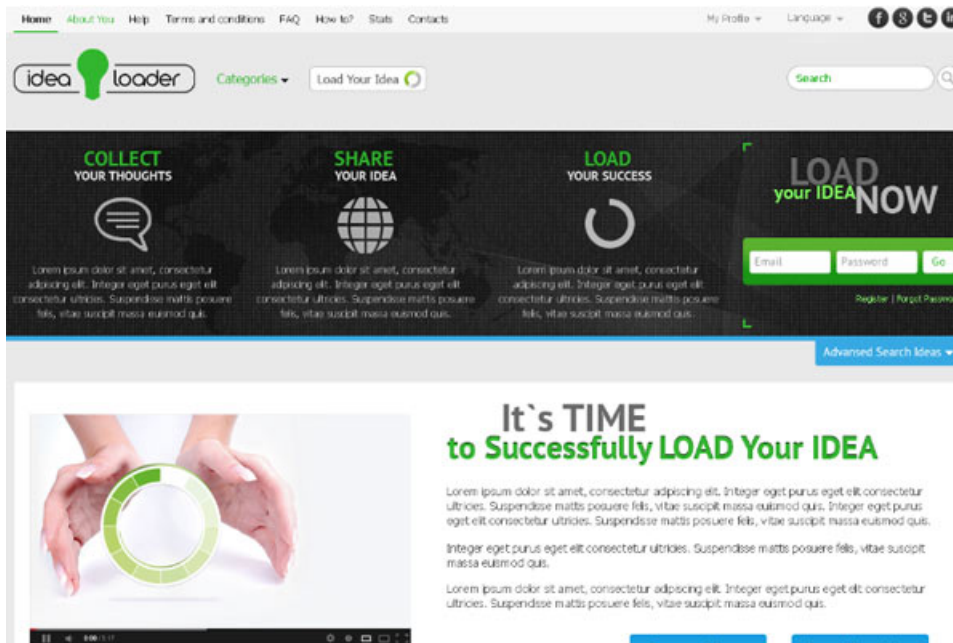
Home About You Help Terms and conditions FAQ How to? Stats Contacts

My Profile Language

idea loader

Categories

Load Your Idea

Search

COLLECT
YOUR THOUGHTS

Lorem ipsum dolor sit amet, consectetur adipiscing elit. Integer eget purus eget elit consectetur ultricies. Suspendisse mattis posuere felis, vitae suscipit massa euismod quis.

SHARE
YOUR IDEA

Lorem ipsum dolor sit amet, consectetur adipiscing elit. Integer eget purus eget elit consectetur ultricies. Suspendisse mattis posuere felis, vitae suscipit massa euismod quis.

LOAD
YOUR SUCCESS

Lorem ipsum dolor sit amet, consectetur adipiscing elit. Integer eget purus eget elit consectetur ultricies. Suspendisse mattis posuere felis, vitae suscipit massa euismod quis.

LOAD
your IDEA NOW

Email Password Go

Register | Forgot Passw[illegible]

Advansed Search Ideas

It`s TIME
to Successfully LOAD Your IDEA

Lorem ipsum dolor sit amet, consectetur adipiscing elit. Integer eget purus eget elit consectetur ultricies. Suspendisse mattis posuere felis, vitae suscipit massa euismod quis. Integer eget purus eget elit consectetur ultricies. Suspendisse mattis posuere felis, vitae suscipit massa euismod quis.

Integer eget purus eget elit consectetur ultricies. Suspendisse mattis posuere felis, vitae suscipit massa euismod quis.

Lorem ipsum dolor sit amet, consectetur adipiscing elit. Integer eget purus eget elit consectetur ultricies. Suspendisse mattis posuere felis, vitae suscipit massa euismod quis.

0:00 / 3:17